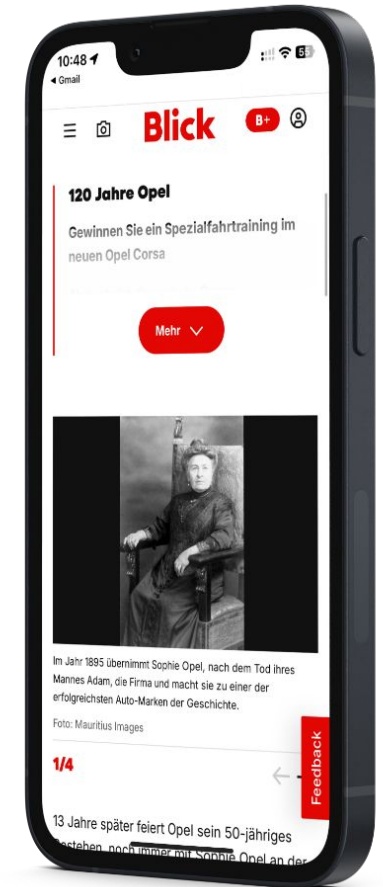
10:48
◂ Gmail
55

Blick
B+

120 Jahre Opel

Gewinnen Sie ein Spezialfahrtraining im neuen Opel Corsa

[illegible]

Mehr

Im Jahr 1895 übernimmt Sophie Opel, nach dem Tod ihres Mannes Adam, die Firma und macht sie zu einer der erfolgreichsten Auto-Marken der Geschichte.

Foto: Mauritius Images

1/4

Feedback

13 Jahre später feiert Opel sein 50-jähriges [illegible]stehen, noch immer mit Sophie Opel an der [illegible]